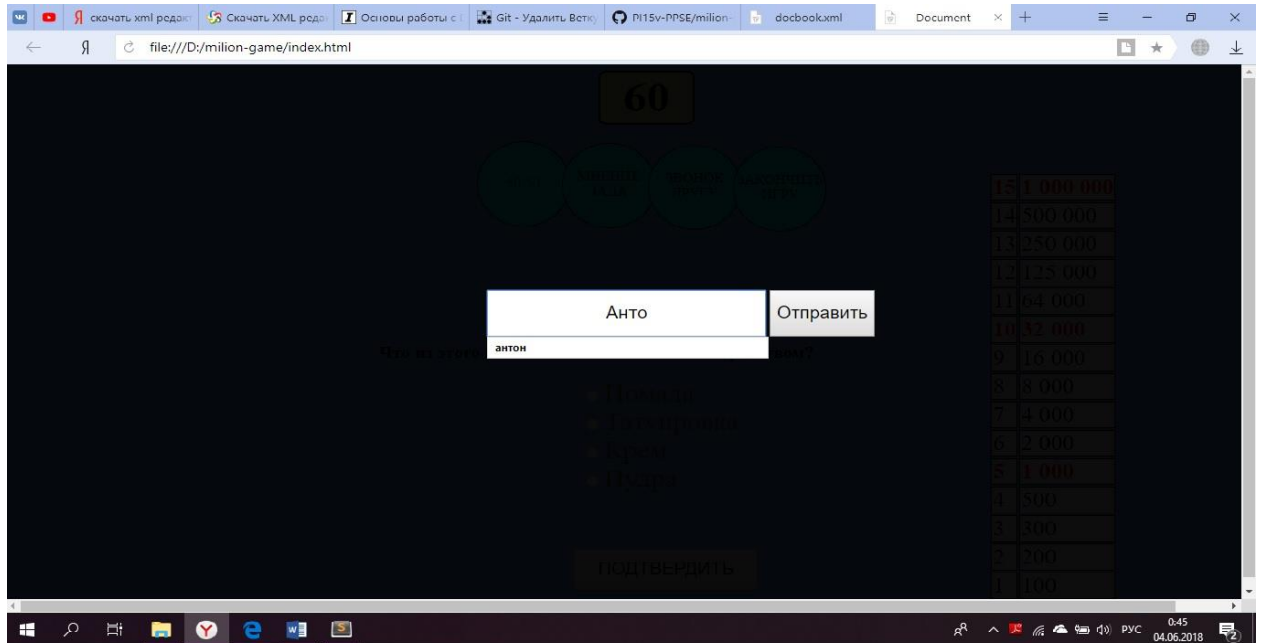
скачать xml редакт | Скачать XML реда | Основы работы с | Git - Удалить Ветку | PI15v-PPSE/milion | docbook.xml | Document

Я file:///D:/milion-game/index.html

60

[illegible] | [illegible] 50:50 | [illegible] | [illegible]

| | |
|---|---|
| 15 | 1 000 000 |
| 14 | 500 000 |
| 13 | 250 000 |
| 12 | 125 000 |
| 11 | 64 000 |
| 10 | 32 000 |
| 9 | 16 000 |
| 8 | 8 000 |
| 7 | 4 000 |
| 6 | 2 000 |
| 5 | 1 000 |
| 4 | 500 |
| 3 | 300 |
| 2 | 200 |
| 1 | 100 |

Анто

Отправить

антон

Что из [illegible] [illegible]ом?

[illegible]

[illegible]

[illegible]

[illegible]

ПОДТВЕРДИТЬ

РУС 0:45 04.06.2018